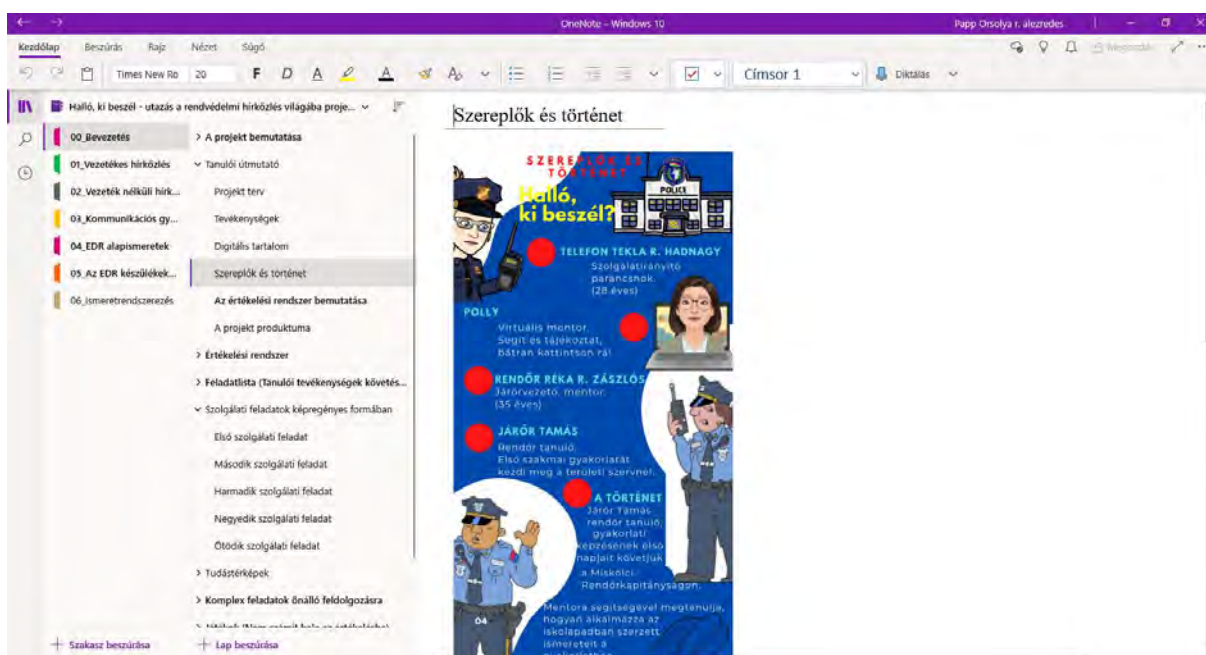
OneNote - Windows 10

Papp Orsolya r. alezredes

Kezdőlap Beszúrás Rajz Nézet Súgó

Times New Ro 20 F D A

Címsor 1

Diktálás

Megosztás

Halló, ki beszél - utazás a rendvédelmi hírközlés világába proje...

00_Bevezetés
01_Vezetékes hírközlés
02_Vezeték nélküli hírk...
03_Kommunikációs gy...
04_EDR alapismeretek
05_Az EDR készülékek...
06_Ismeretrendszerezés

A projekt bemutatása
Tanulói útmutató
Projekt terv
Tevékenységek
Digitális tartalom
Szereplők és történet
Az értékelési rendszer bemutatása
A projekt produktuma
Értékelési rendszer
Feladatlista (Tanulói tevékenységek követés...
Szolgálati feladatok képregényes formában
Első szolgálati feladat
Második szolgálati feladat
Harmadik szolgálati feladat
Negyedik szolgálati feladat
Ötödik szolgálati feladat
Tudástérképek
Komplex feladatok önálló feldolgozásra
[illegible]

Szakasz beszúrása
Lap beszúrása

Szereplők és történet

SZEREPLŐK ÉS TÖRTÉNET

Halló, ki beszél?

POLICE

TELEFON TEKLA R. HADNAGY
Szolgálatirányító parancsnok (28 éves)

POLLY
Virtuális mentor. Segít és tájékoztat, bátran kattintson rá!

RENDŐR RÉKA R. ZÁSZLÓS
Járőrvezető, mentor (35 éves)

JÁRŐR TAMÁS
Rendőr tanuló. Első szakmai gyakorlatát kezdi meg a területi szervnél.

A TÖRTÉNET
Járőr Tamás rendőr tanuló, gyakorlati képzésének első napjait követjük a Miskolci Rendőrkapitányságon.

Mentora segítségével megtanulja, hogyan alkalmazza az iskolapadban szerzett ismereteit a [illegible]

04